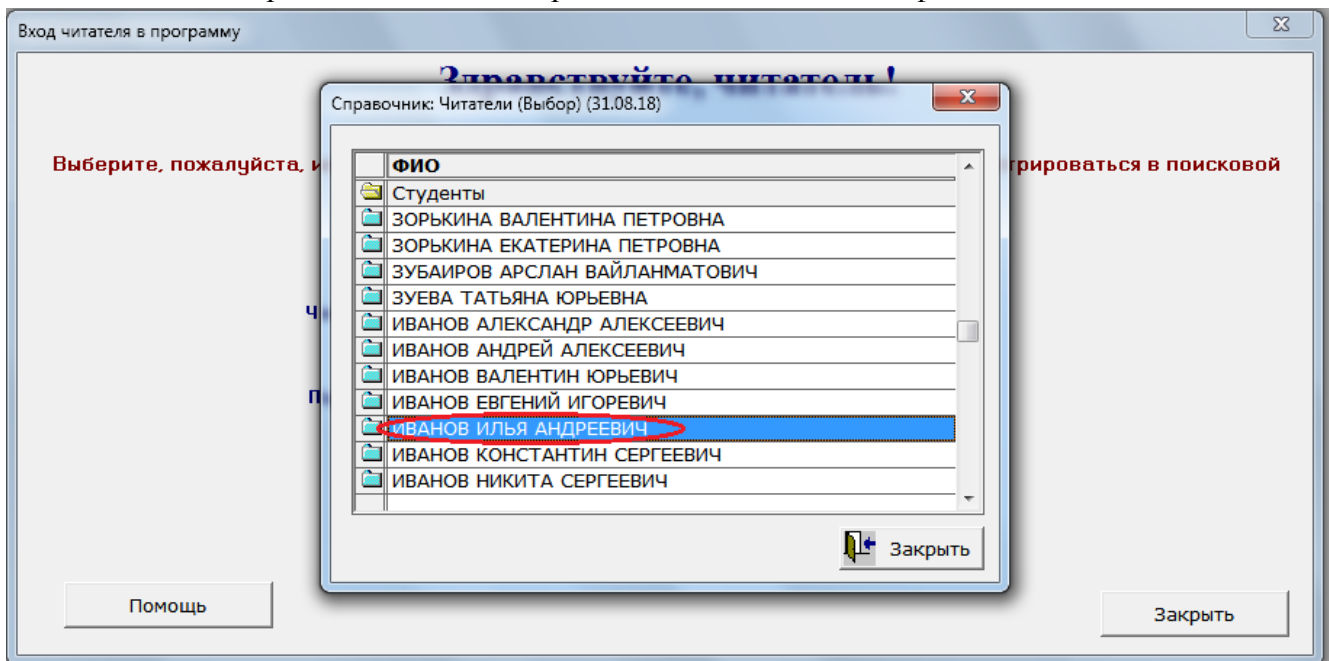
Вход читателя в программу

Здравствуйте, читатель!

Выберите, пожалуйста, и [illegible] трироваться в поисковой

Ч

П

Справочник: Читатели (Выбор) (31.08.18)

| ФИО |
|---|
| Студенты |
| ЗОРЬКИНА ВАЛЕНТИНА ПЕТРОВНА |
| ЗОРЬКИНА ЕКАТЕРИНА ПЕТРОВНА |
| ЗУБАИРОВ АРСЛАН ВАЙЛАНМАТОВИЧ |
| ЗУЕВА ТАТЬЯНА ЮРЬЕВНА |
| ИВАНОВ АЛЕКСАНДР АЛЕКСЕЕВИЧ |
| ИВАНОВ АНДРЕЙ АЛЕКСЕЕВИЧ |
| ИВАНОВ ВАЛЕНТИН ЮРЬЕВИЧ |
| ИВАНОВ ЕВГЕНИЙ ИГОРЕВИЧ |
| ИВАНОВ ИЛЬЯ АНДРЕЕВИЧ |
| ИВАНОВ КОНСТАНТИН СЕРГЕЕВИЧ |
| ИВАНОВ НИКИТА СЕРГЕЕВИЧ |

Закрыть

Помощь

Закрыть